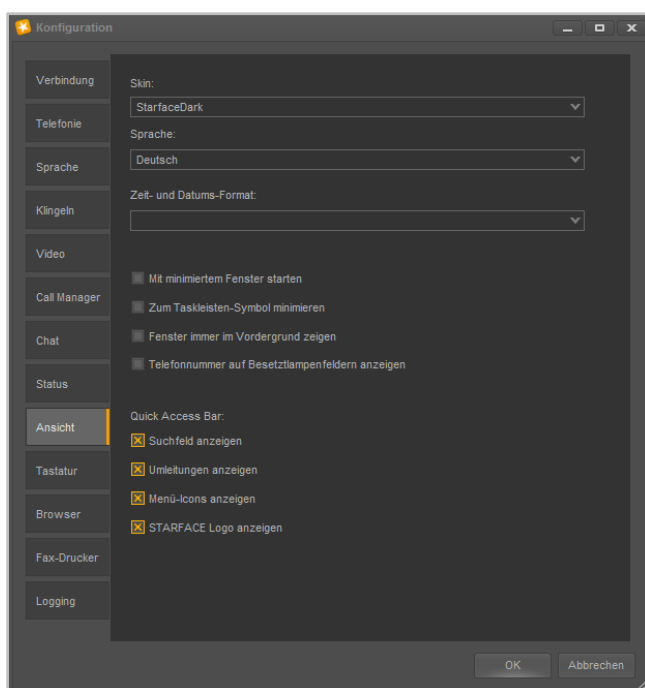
Konfiguration

Verbindung
Telefonie
Sprache
Klingeln
Video
Call Manager
Chat
Status
Ansicht
Tastatur
Browser
Fax-Drucker
Logging

Skin:
StarfaceDark
Sprache:
Deutsch
Zeit- und Datums-Format:

Mit minimiertem Fenster starten
Zum Taskleisten-Symbol minimieren
Fenster immer im Vordergrund zeigen
Telefonnummer auf Besetztlampenfeldern anzeigen

Quick Access Bar:
Suchfeld anzeigen
Umleitungen anzeigen
Menü-Icons anzeigen
STARFACE Logo anzeigen

OK
Abbrechen